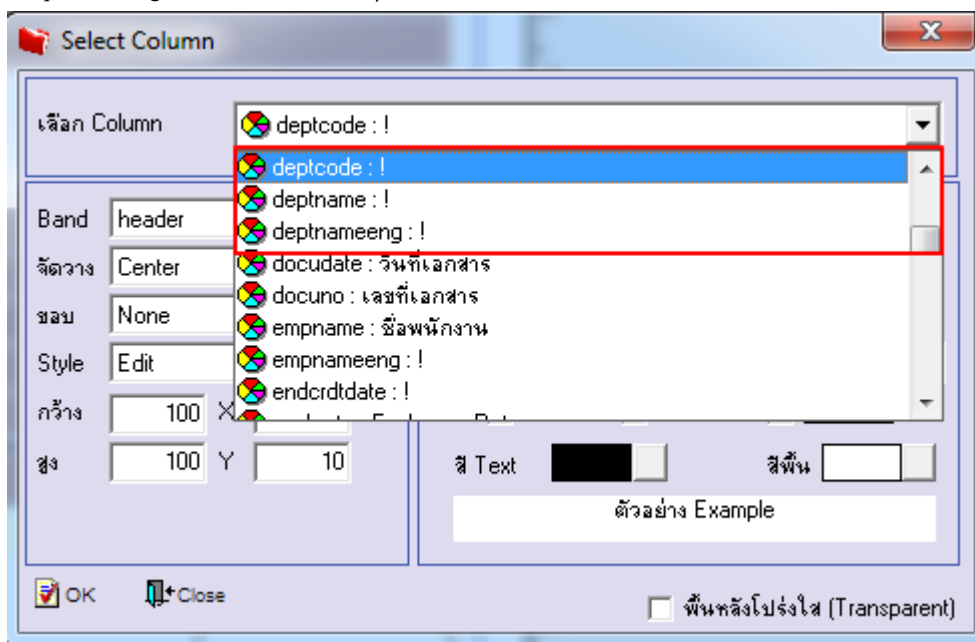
Select Column

เลือก Column
deptcode : !

deptcode : !
deptname : !
deptnameeng : !
docudate : วันที่เอกสาร
docuno : เลขที่เอกสาร
empname : ชื่อพนักงาน
empnameeng : !
endcrdtdate : !
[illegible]

Band
header
จัดวาง
Center
ขอบ
None
Style
Edit
กว้าง
100
X
สูง
100
Y
10

สี Text
สีพื้น
ตัวอย่าง Example

OK
Close
พื้นหลังโปร่งใส (Transparent)